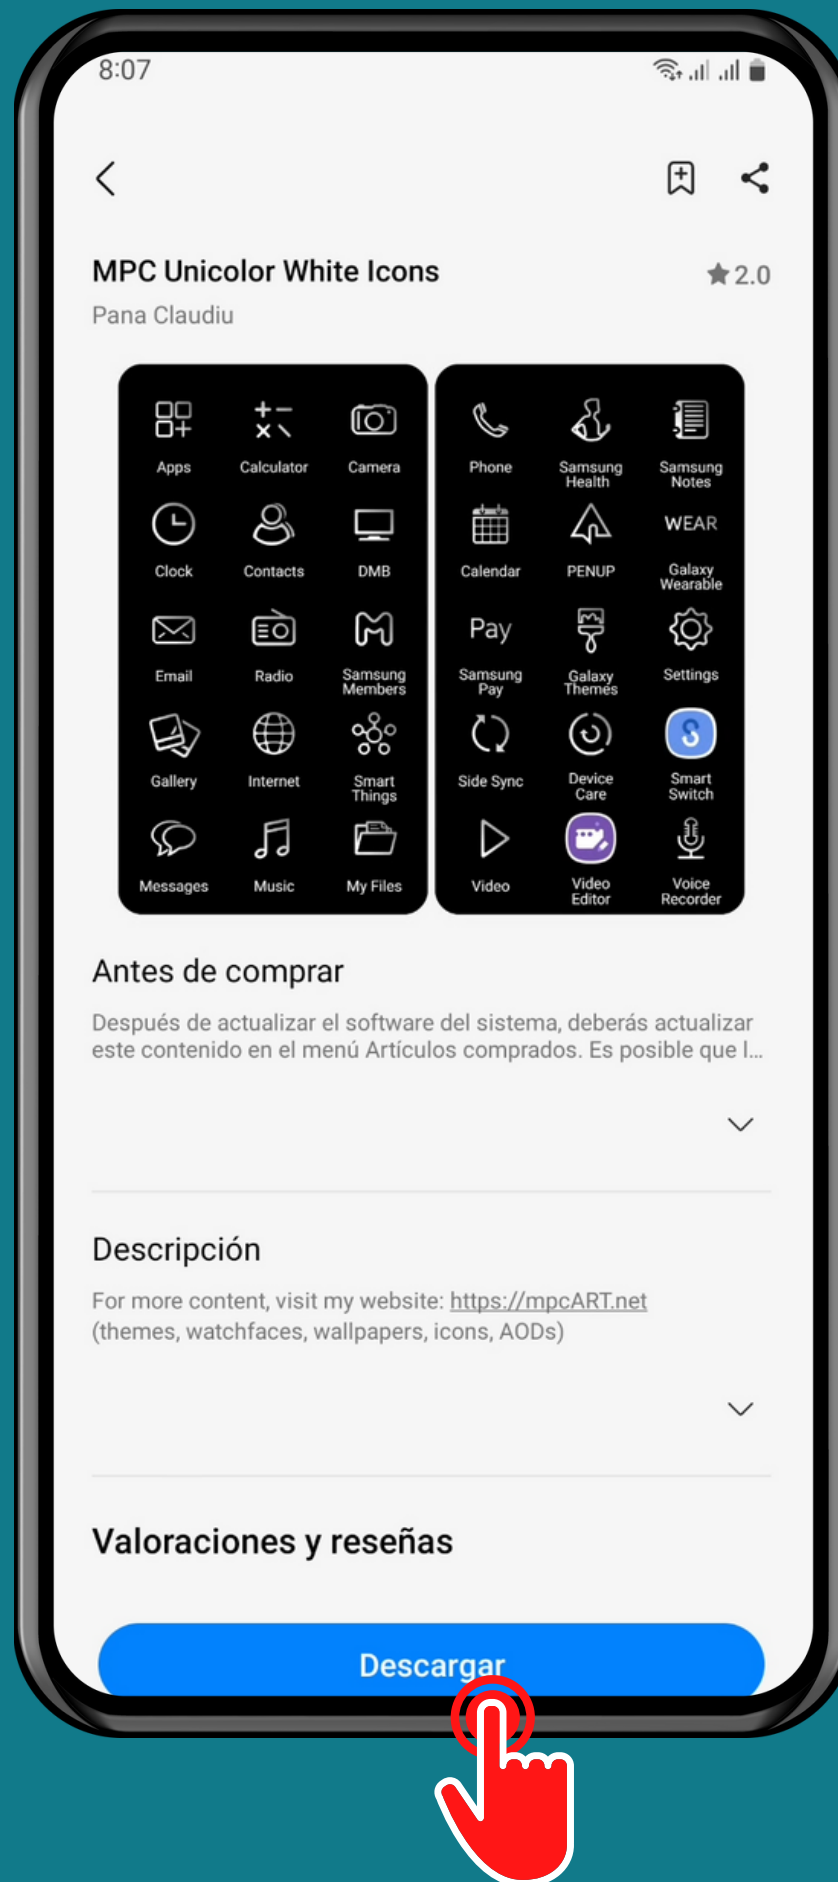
8:07

MPC Unicolor White Icons
2.0
Pana Claudiu

Apps
Calculator
Camera
Clock
Contacts
DMB
Email
Radio
Samsung Members
Gallery
Internet
Smart Things
Messages
Music
My Files

Phone
Samsung Health
Samsung Notes
Calendar
PENUP
WEAR
Galaxy Wearable
Pay
Samsung Pay
Galaxy Themes
Settings
Side Sync
Device Care
Smart Switch
Video
Video Editor
Voice Recorder

Antes de comprar

Después de actualizar el software del sistema, deberás actualizar este contenido en el menú Artículos comprados. Es posible que l...

Descripción

For more content, visit my website: https://mpcART.net (themes, watchfaces, wallpapers, icons, AODs)

Valoraciones y reseñas

Descargar